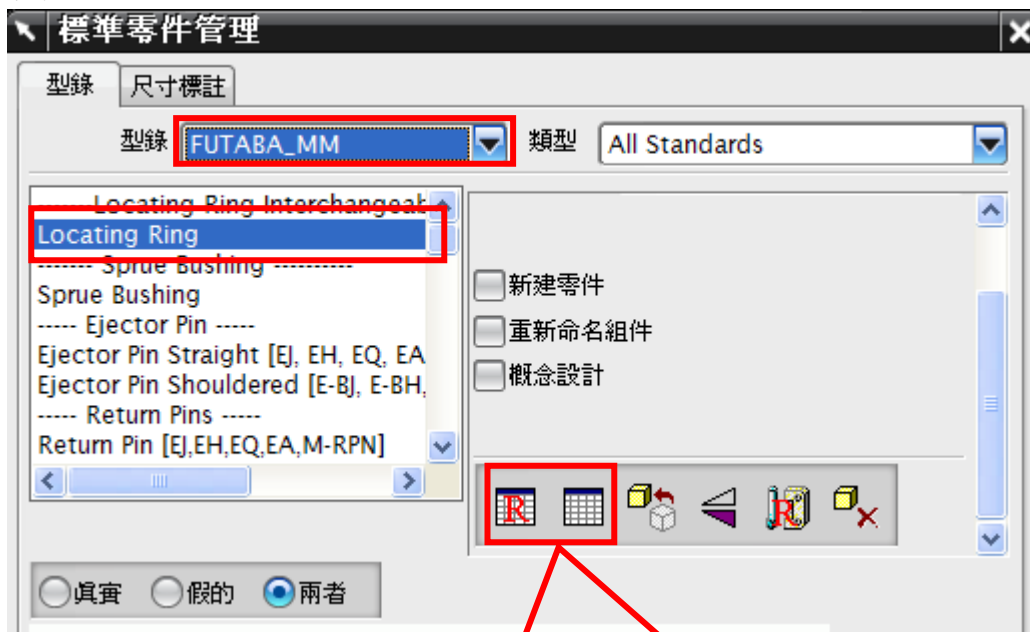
標準零件管理

型錄 尺寸標註

型錄 FUTABA_MM 類型 All Standards

----- Locating Ring Interchangeat
Locating Ring
------- Sprue Bushing ----------
Sprue Bushing
----- Ejector Pin -----
Ejector Pin Straight [EJ, EH, EQ, EA
Ejector Pin Shouldered [E-BJ, E-BH,
----- Return Pins -----
Return Pin [EJ,EH,EQ,EA,M-RPN]

新建零件
重新命名組件
概念設計

眞實 假的 兩者